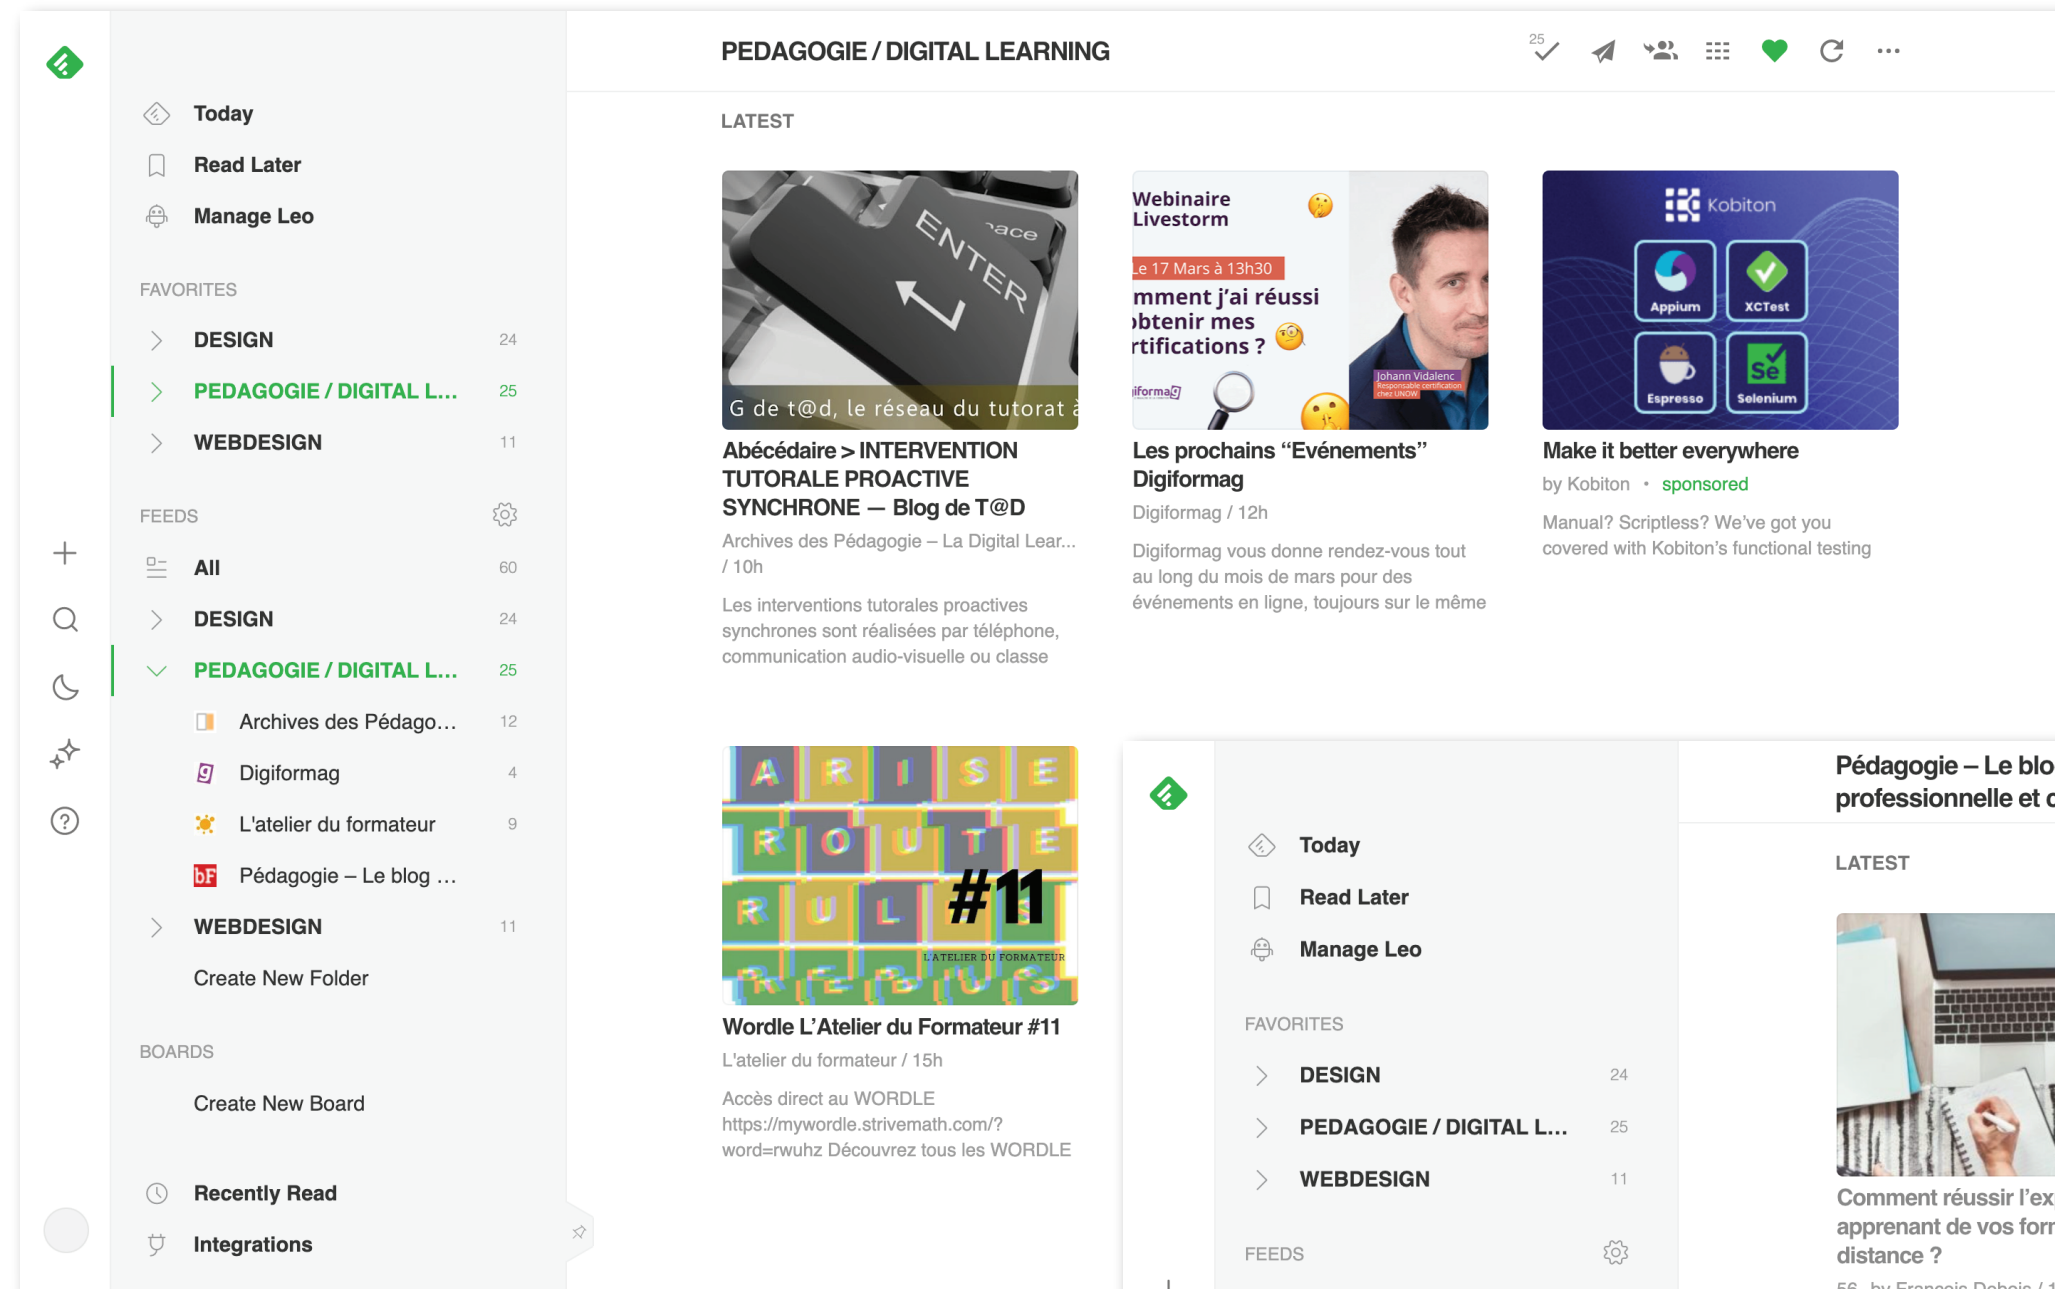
Today
Read Later
Manage Leo

FAVORITES
DESIGN 24
PEDAGOGIE / DIGITAL L... 25
WEBDESIGN 11

FEEDS
All 60
DESIGN 24
PEDAGOGIE / DIGITAL L... 25
Archives des Pédago... 12
Digiformag 4
L'atelier du formateur 9
Pédagogie – Le blog ...
WEBDESIGN 11
Create New Folder

BOARDS
Create New Board

Recently Read
Integrations

PEDAGOGIE / DIGITAL LEARNING
25

LATEST

ENTER
ace
G de t@d, le réseau du tutorat à

Abécédaire > INTERVENTION TUTORALE PROACTIVE SYNCHRONE — Blog de T@D
Archives des Pédagogie – La Digital Lear... / 10h
Les interventions tutorales proactives synchrones sont réalisées par téléphone, communication audio-visuelle ou classe

Webinaire Livestorm
Le 17 Mars à 13h30
mment j'ai réussi btenir mes rtifications ?
Johann Vidalenc
iforma

Les prochains "Evénements" Digiformag
Digiformag / 12h
Digiformag vous donne rendez-vous tout au long du mois de mars pour des événements en ligne, toujours sur le même

Kobiton
Appium
XCTest
Espresso
Selenium

Make it better everywhere
by Kobiton • sponsored
Manual? Scriptless? We've got you covered with Kobiton's functional testing

A R I S E
R O U T E
R U L #11
L'ATELIER DU FORMATEUR
R E B U S

Wordle L'Atelier du Formateur #11
L'atelier du formateur / 15h
Accès direct au WORDLE https://mywordle.strivemath.com/?word=rwuhz Découvrez tous les WORDLE

Today
Read Later
Manage Leo
FAVORITES
DESIGN 24
PEDAGOGIE / DIGITAL L... 25
WEBDESIGN 11
FEEDS

Pédagogie – Le blo professionnelle et
LATEST
Comment réussir l'ex apprenant de vos for distance ?